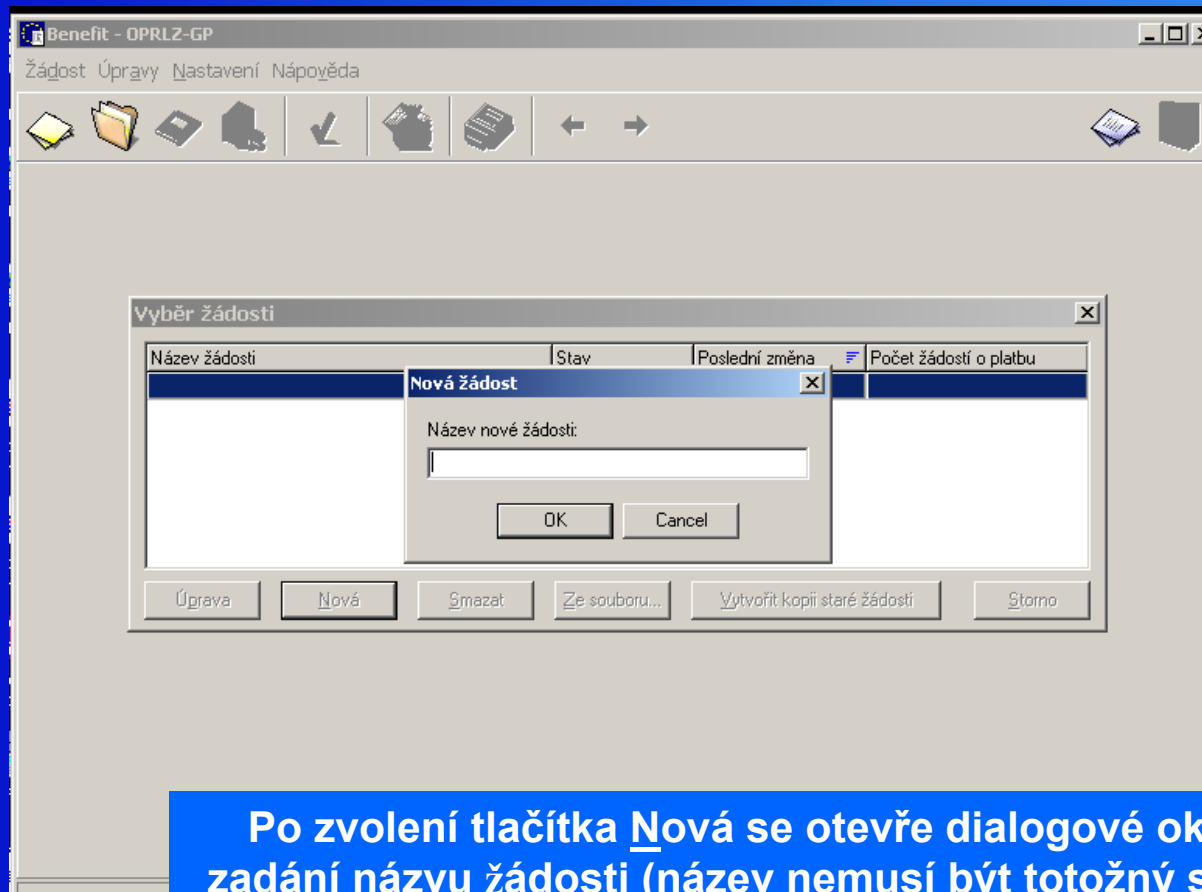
Benefit - OPRLZ-GP

Žádost Úpravy Nastavení Nápověda

Výběr žádosti

| Název žádosti | Stav | Poslední změna | Počet žádostí o platbu |
|---|---|---|---|

Nová žádost

Název nové žádosti:

OK Cancel

Úprava Nová Smazat Ze souboru... Vytvořit kopii staré žádosti Storno

Po zvolení tlačítka Nová se otevře dialogové ok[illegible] zadání názvu žádosti (název nemusí být totožný s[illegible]